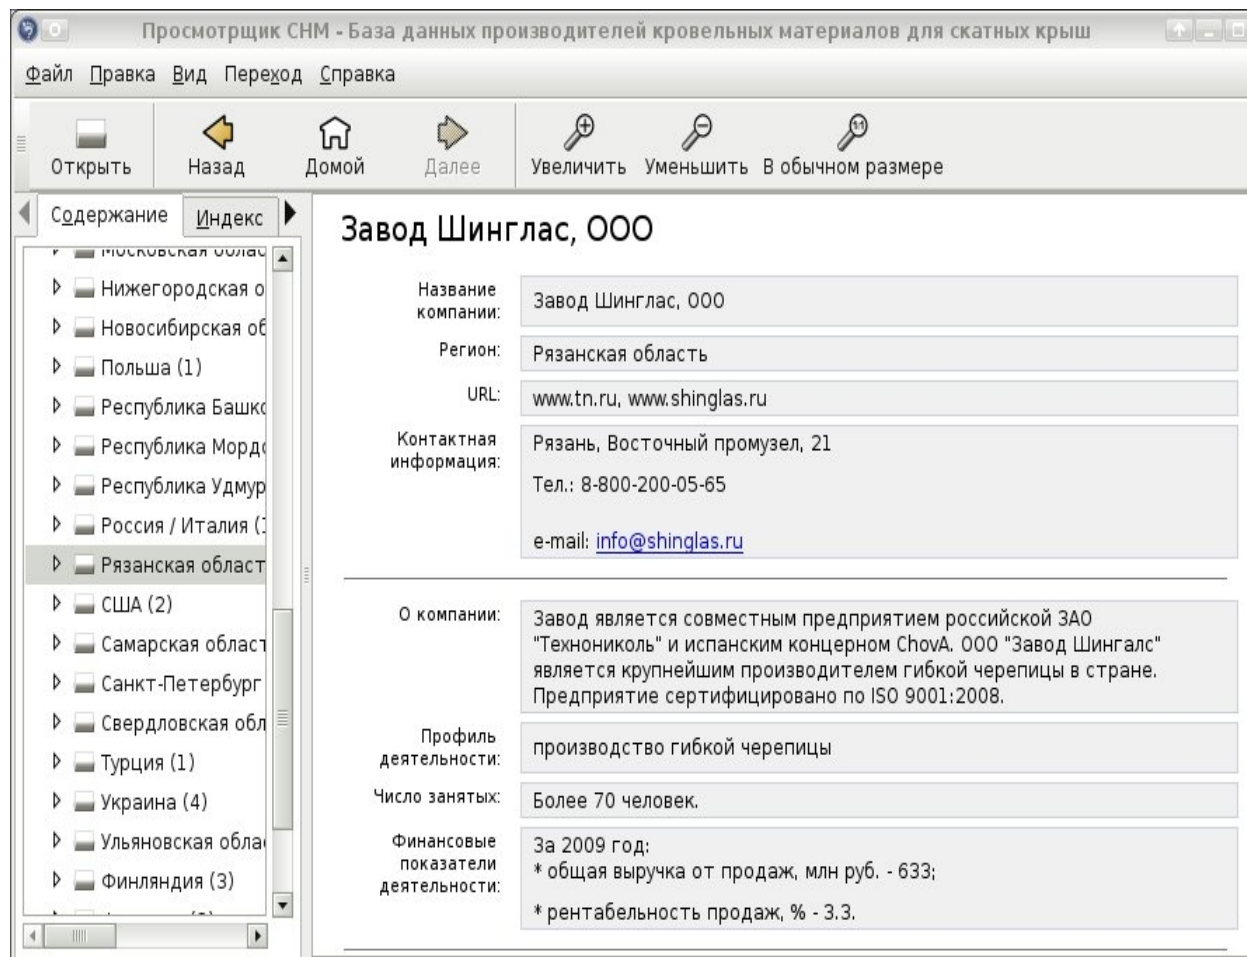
Просмотрщик CHM - База данных производителей кровельных материалов для скатных крыш

Файл Правка Вид Переход Справка

Открыть Назад Домой Далее Увеличить Уменьшить В обычном размере

Содержание Индекс

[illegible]
Нижегородская о
Новосибирская об
Польша (1)
Республика Башко
Республика Морд
Республика Удмур
Россия / Италия (
Рязанская област
США (2)
Самарская област
Санкт-Петербург
Свердловская обл
Турция (1)
Украина (4)
Ульяновская обла
Финляндия (3)

Завод Шинглас, ООО

| | |
|---|---|
| Название компании: | Завод Шинглас, ООО |
| Регион: | Рязанская область |
| URL: | www.tn.ru, www.shinglas.ru |
| Контактная информация: | Рязань, Восточный промузел, 21<br>Тел.: 8-800-200-05-65<br>e-mail: info@shinglas.ru |
| О компании: | Завод является совместным предприятием российской ЗАО "Технониколь" и испанским концерном ChovA. ООО "Завод Шингалс" является крупнейшим производителем гибкой черепицы в стране. Предприятие сертифицировано по ISO 9001:2008. |
| Профиль деятельности: | производство гибкой черепицы |
| Число занятых: | Более 70 человек. |
| Финансовые показатели деятельности: | За 2009 год:<br>* общая выручка от продаж, млн руб. - 633;<br>* рентабельность продаж, % - 3.3. |